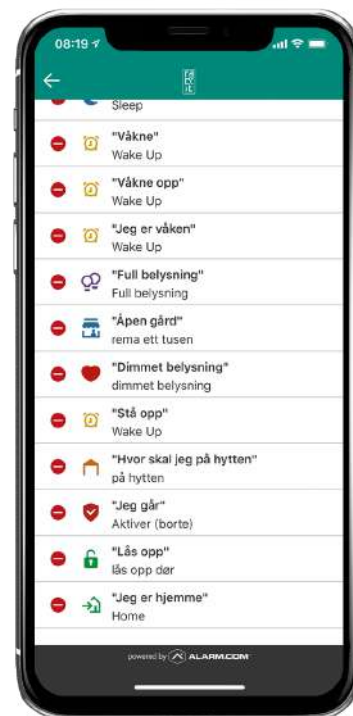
08:19

Sleep

"Våkne"
Wake Up

"Våkne opp"
Wake Up

"Jeg er våken"
Wake Up

"Full belysning"
Full belysning

"Åpen gård"
rema ett tusen

"Dimmet belysning"
dimmet belysning

"Stå opp"
Wake Up

"Hvor skal jeg på hytten"
på hytten

"Jeg går"
Aktiver (borte)

"Lås opp"
lås opp dør

"Jeg er hjemme"
Home

powered by ALARM.COM